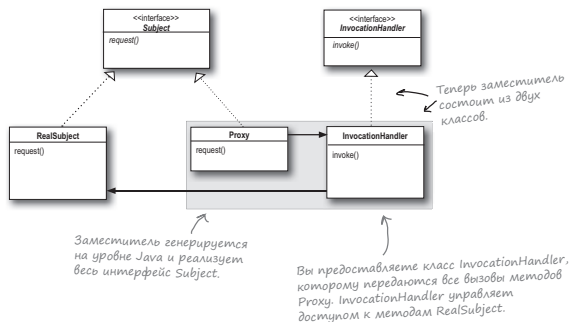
<<interface>>
Subject
request()

<<interface>>
InvocationHandler
invoke()

Теперь заместитель состоит из двух классов.

RealSubject
request()

Proxy
request()

InvocationHandler
invoke()

Заместитель генерируется на уровне Java и реализует весь интерфейс Subject.

Вы предоставляете класс InvocationHandler, которому передаются все вызовы методов Proxy. InvocationHandler управляет доступом к методам RealSubject.